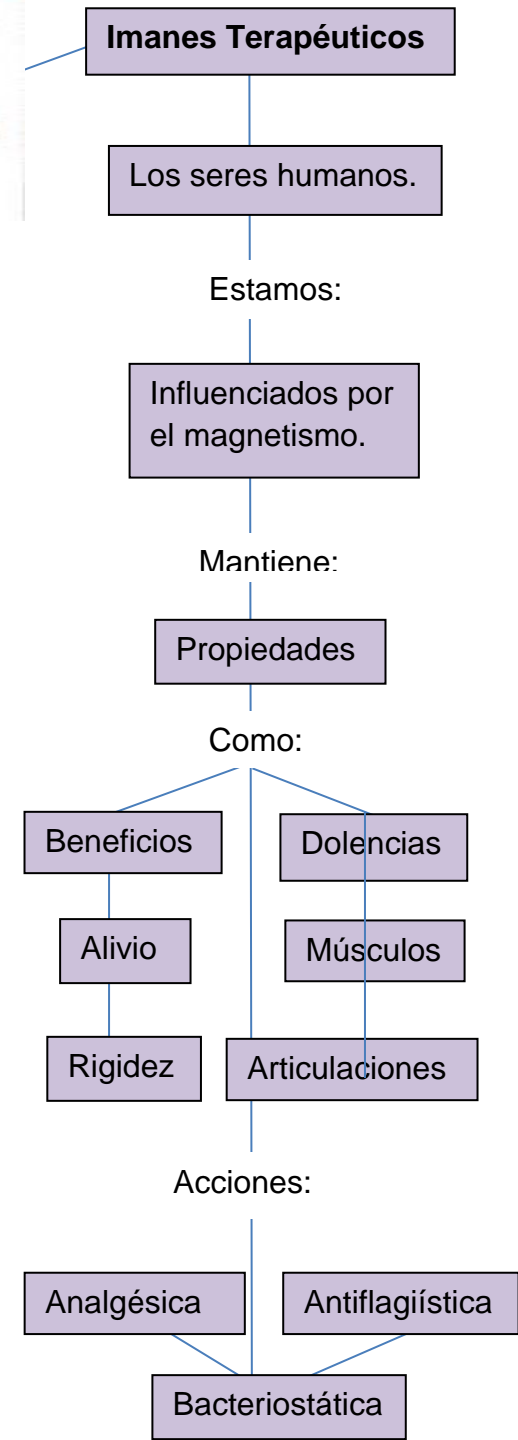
Imanes Terapéuticos

Los seres humanos.

Estamos:

Influenciados por el magnetismo.

Mantiene:

Propiedades

Como:

Beneficios

Dolencias

Alivio

Músculos

Rigidez

Articulaciones

Acciones:

Analgésica

Antiflagiística

Bacteriostática